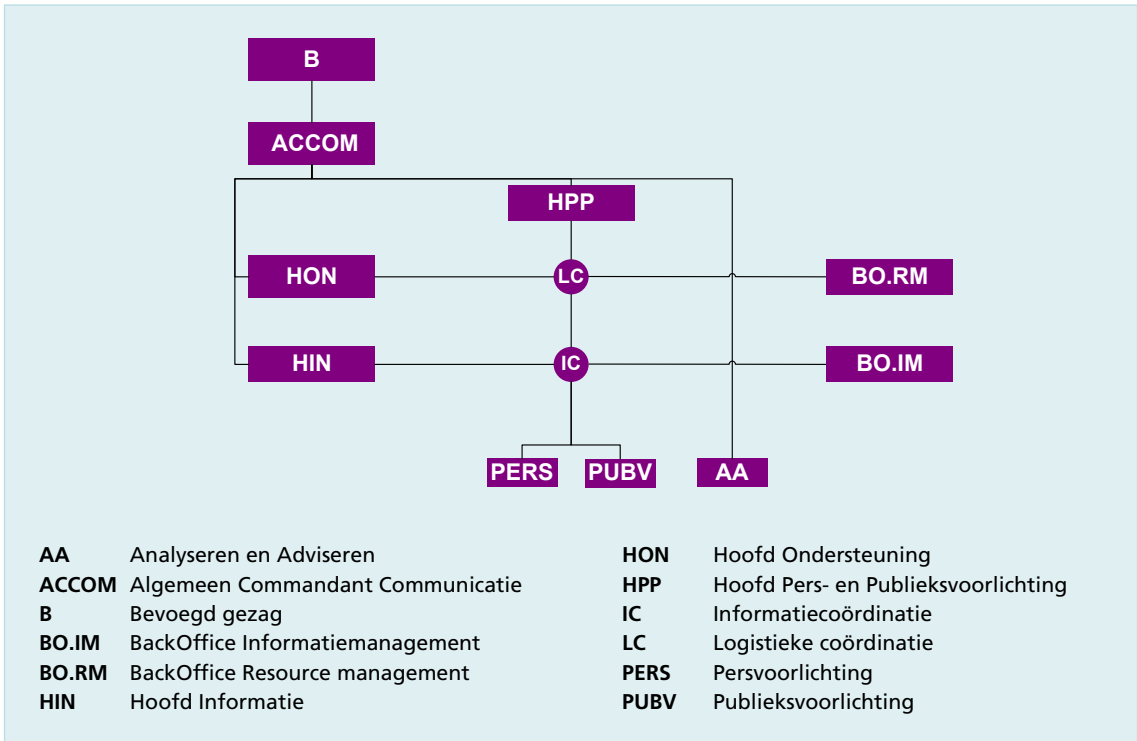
B

ACCOM

HPP

HON

LC

BO.RM

HIN

IC

BO.IM

PERS

PUBV

AA

| | |
|---|---|
| **AA** | Analyseren en Adviseren |
| **ACCOM** | Algemeen Commandant Communicatie |
| **B** | Bevoegd gezag |
| **BO.IM** | BackOffice Informatiemanagement |
| **BO.RM** | BackOffice Resource management |
| **HIN** | Hoofd Informatie |

| | |
|---|---|
| **HON** | Hoofd Ondersteuning |
| **HPP** | Hoofd Pers- en Publieksvoorlichting |
| **IC** | Informatiecoördinatie |
| **LC** | Logistieke coördinatie |
| **PERS** | Persvoorlichting |
| **PUBV** | Publieksvoorlichting |